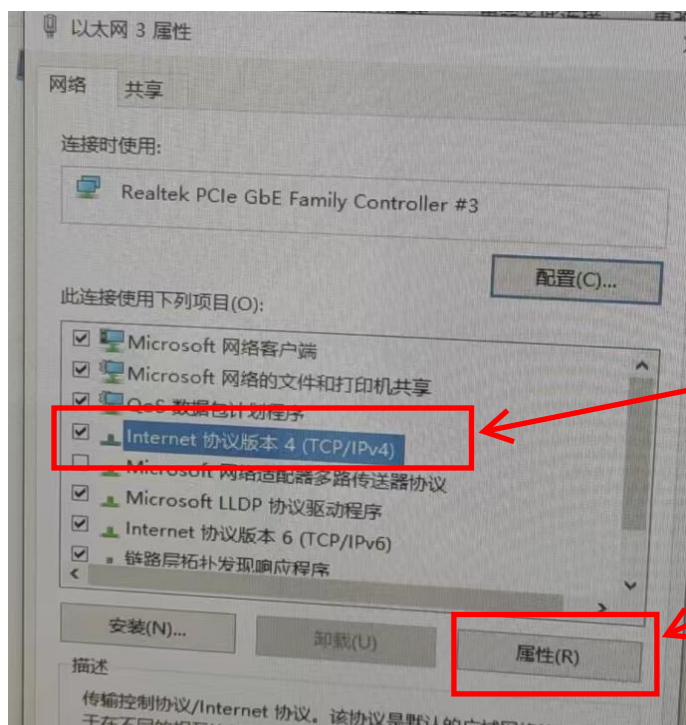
以太网 3 属性

网络 共享

连接时使用:

Realtek PCIe GbE Family Controller #3

配置(C)...

此连接使用下列项目(O):

Microsoft 网络客户端
Microsoft 网络的文件和打印机共享
QoS 数据包计划程序
Internet 协议版本 4 (TCP/IPv4)
Microsoft 网络适配器多路传送器协议
Microsoft LLDP 协议驱动程序
Internet 协议版本 6 (TCP/IPv6)
链路层拓扑发现响应程序

安装(N)... 卸载(U) 属性(R)

描述

传输控制协议/Internet 协议。该协议是默认的广域网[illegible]
于在不同的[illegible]